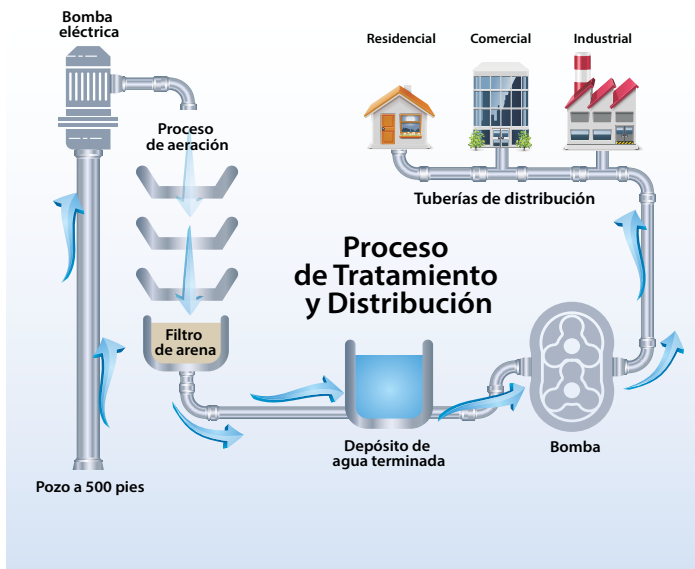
Bomba eléctrica

Proceso de aeración

Residencial

Comercial

Industrial

Tuberías de distribución

Proceso de Tratamiento y Distribución

Filtro de arena

Depósito de agua terminada

Bomba

Pozo a 500 pies